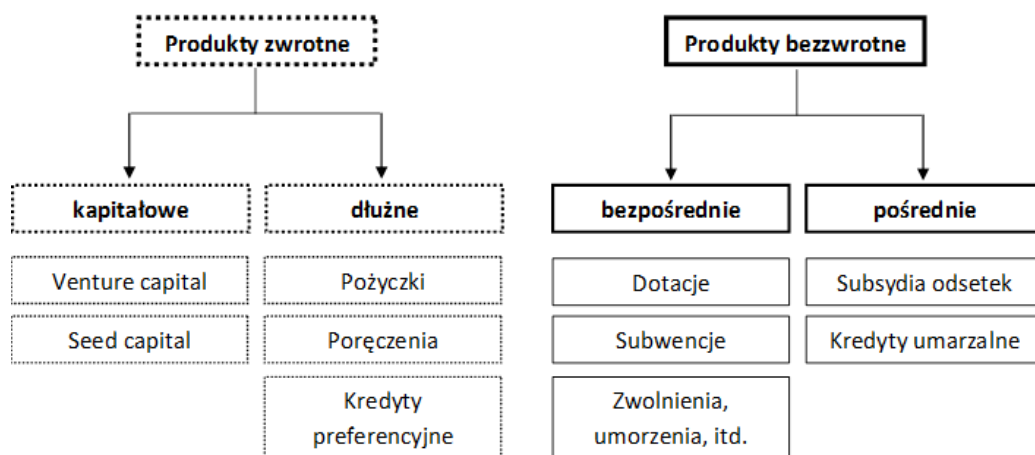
Produkty zwrotne

kapitałowe

Venture capital

Seed capital

dłużne

Pożyczki

Poręczenia

Kredyty preferencyjne

Produkty bezzwrotne

bezpośrednie

Dotacje

Subwencje

Zwolnienia, umorzenia, itd.

pośrednie

Subsydia odsetek

Kredyty umarzalne